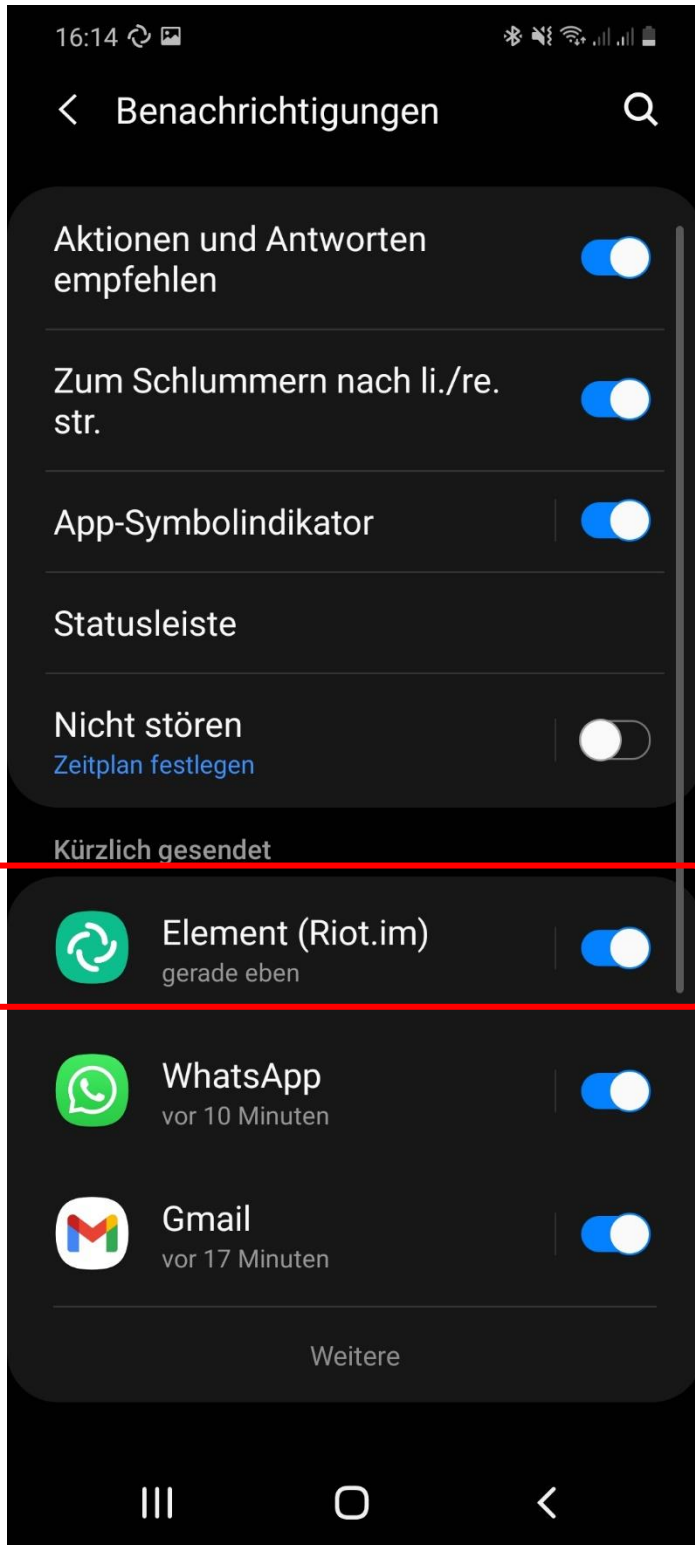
16:14

Benachrichtigungen

Aktionen und Antworten empfehlen

Zum Schlummern nach li./re. str.

App-Symbolindikator

Statusleiste

Nicht stören
Zeitplan festlegen

Kürzlich gesendet

Element (Riot.im)
gerade eben

WhatsApp
vor 10 Minuten

Gmail
vor 17 Minuten

Weitere